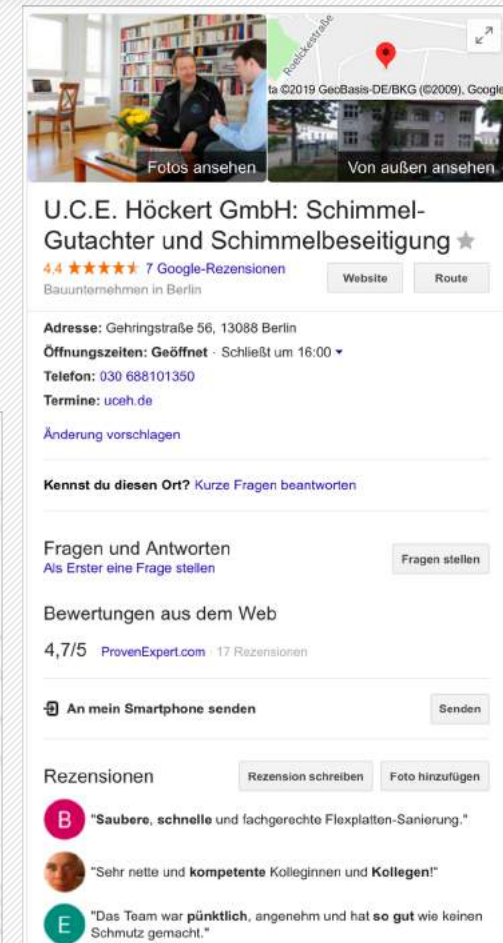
Roelckestraße

ta ©2019 GeoBasis-DE/BKG (©2009), Google

Fotos ansehen

Von außen ansehen

U.C.E. Höckert GmbH: Schimmel-Gutachter und Schimmelbeseitigung ★

4,4 ★★★★★ 7 Google-Rezensionen

Bauunternehmen in Berlin

Website

Route

Adresse: Gehringstraße 56, 13088 Berlin

Öffnungszeiten: Geöffnet · Schließt um 16:00 ▾

Telefon: 030 688101350

Termine: uceh.de

Änderung vorschlagen

Kennst du diesen Ort? Kurze Fragen beantworten

Fragen und Antworten

Als Erster eine Frage stellen

Fragen stellen

Bewertungen aus dem Web

4,7/5 ProvenExpert.com · 17 Rezensionen

An mein Smartphone senden

Senden

Rezensionen

Rezension schreiben

Foto hinzufügen

B "Saubere, schnelle und fachgerechte Flexplatten-Sanierung."

"Sehr nette und kompetente Kolleginnen und Kollegen!"

E "Das Team war pünktlich, angenehm und hat so gut wie keinen Schmutz gemacht."